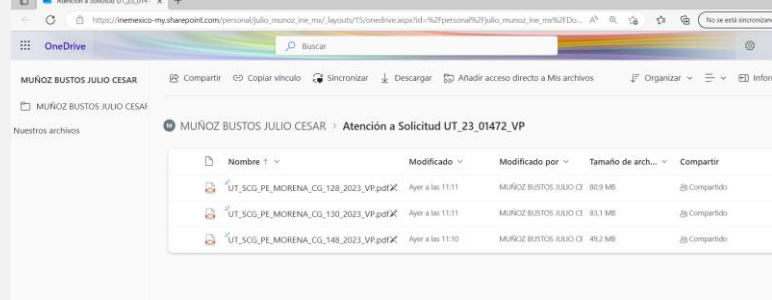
Atención a Solicitud UT_23_014 ×  +

https://inemexico-my.sharepoint.com/personal/julio_munoz_ine_mx/_layouts/15/onedrive.aspx?id=%2Fpersonal%2Fjulio_munoz_ine_mx%2FDo...

No se está sincronizando

OneDrive

Buscar

MUÑOZ BUSTOS JULIO CESAR

MUÑOZ BUSTOS JULIO CESAR

Nuestros archivos

Compartir  Copiar vínculo  Sincronizar  Descargar  Añadir acceso directo a Mis archivos

Organizar  Infor

MUÑOZ BUSTOS JULIO CESAR > Atención a Solicitud UT_23_01472_VP

| Nombre ↑ | Modificado | Modificado por | Tamaño de arch... | Compartir |
|---|---|---|---|---|
| UT_SCG_PE_MORENA_CG_128_2023_VP.pdf | Ayer a las 11:11 | MUÑOZ BUSTOS JULIO CE | 80,9 MB | Compartido |
| UT_SCG_PE_MORENA_CG_130_2023_VP.pdf | Ayer a las 11:11 | MUÑOZ BUSTOS JULIO CE | 83,1 MB | Compartido |
| UT_SCG_PE_MORENA_CG_148_2023_VP.pdf | Ayer a las 11:10 | MUÑOZ BUSTOS JULIO CE | 49,2 MB | Compartido |